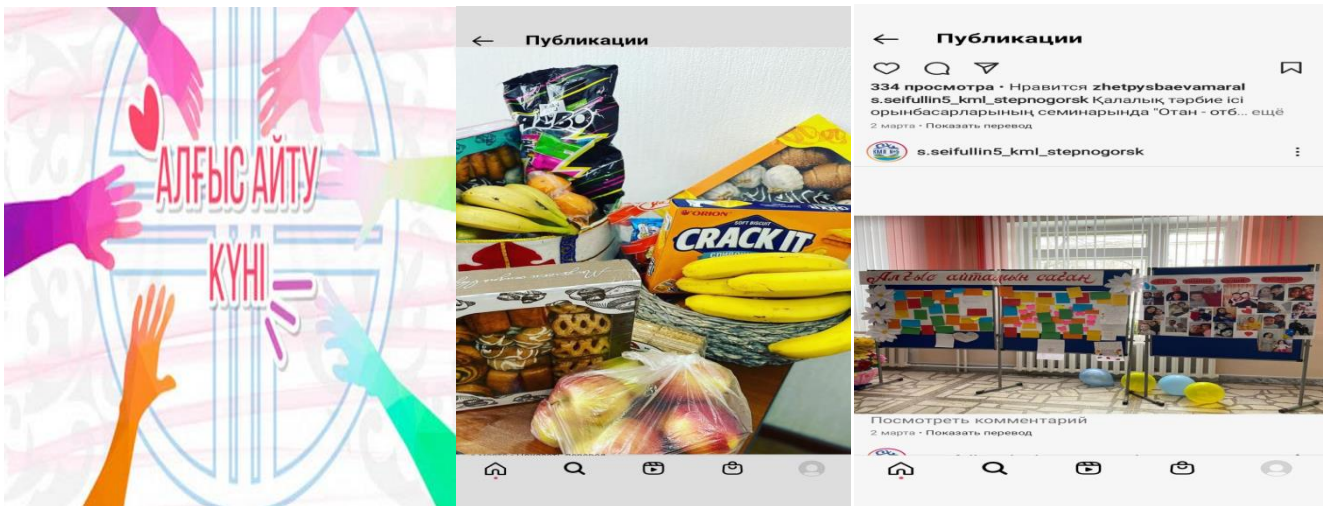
АЛҒЫС АЙТУ КҮНІ

Публикации

ORION
CRACK IT

Публикации

334 просмотра • Нравится zhetpysbaevamaral
s.seifullin5_kml_stepnogorsk Қалалық тәрбие ісі орынбасарларының семинарында "Отан - отб... ещё
2 марта • Показать перевод

s.seifullin5_kml_stepnogorsk

Алғыс айтамын саған

Посмотреть комментарий
2 марта • Показать перевод